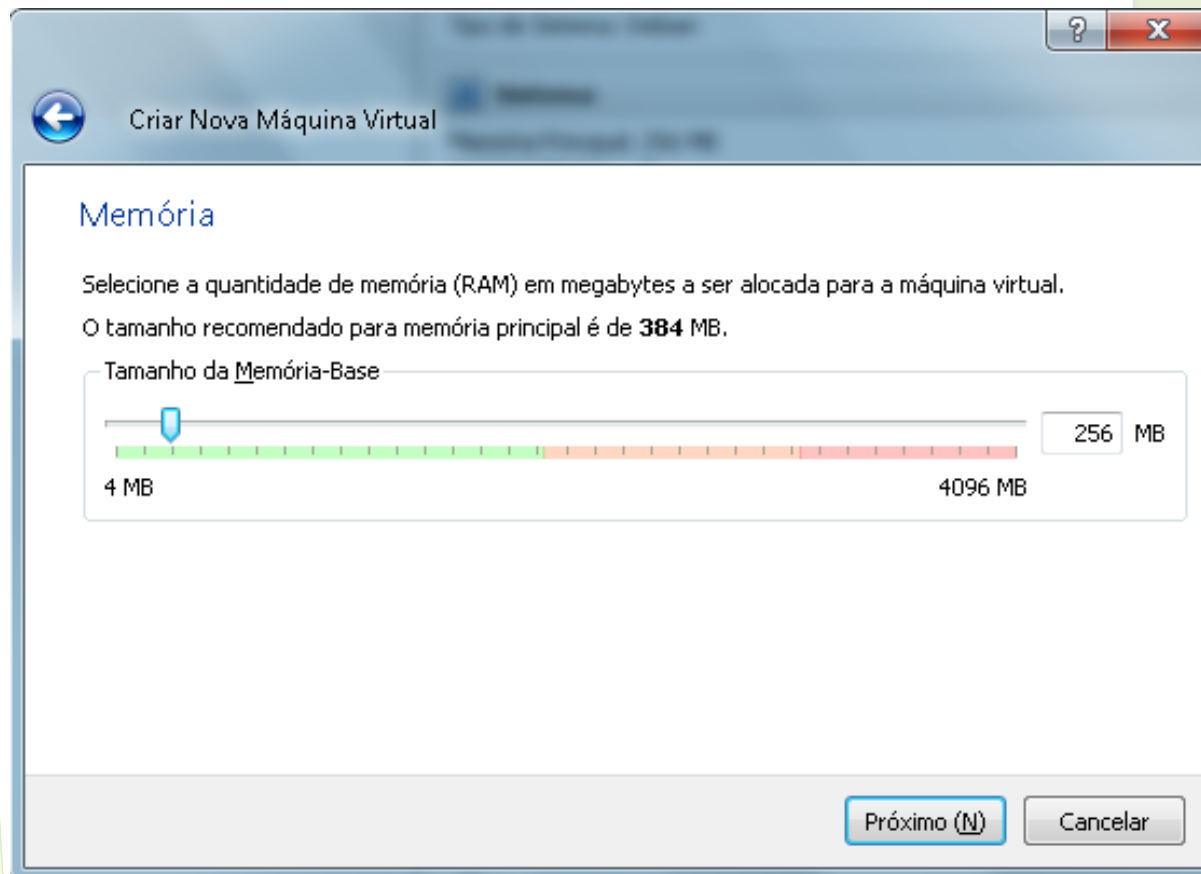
?
X

Criar Nova Máquina Virtual

Memória

Selecione a quantidade de memória (RAM) em megabytes a ser alocada para a máquina virtual.

O tamanho recomendado para memória principal é de **384** MB.

Tamanho da Memória-Base

256 MB

4 MB

4096 MB

Próximo (N)

Cancelar